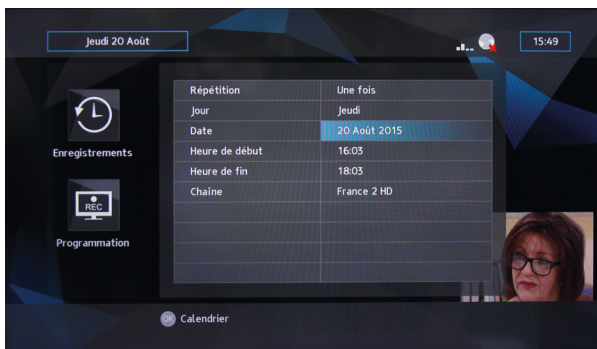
Jeudi 20 Août

15:49

REC

Enregistrements

Programmation

| Répétition | Une fois |
|---|---|
| Jour | Jeudi |
| Date | 20 Août 2015 |
| Heure de début | 16:03 |
| Heure de fin | 18:03 |
| Chaîne | France 2 HD |

OK Calendrier